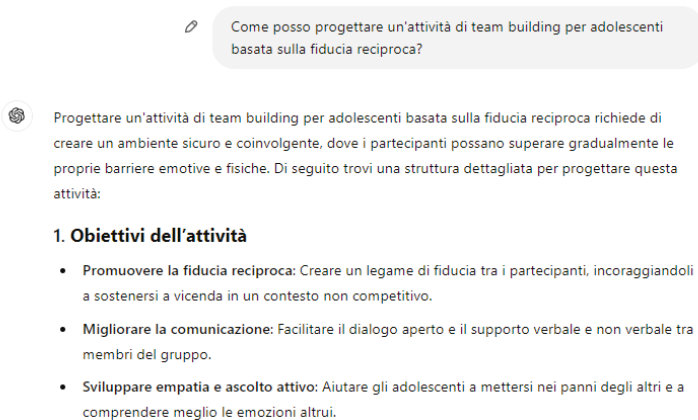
Come posso progettare un'attività di team building per adolescenti basata sulla fiducia reciproca?

Progettare un'attività di team building per adolescenti basata sulla fiducia reciproca richiede di creare un ambiente sicuro e coinvolgente, dove i partecipanti possano superare gradualmente le proprie barriere emotive e fisiche. Di seguito trovi una struttura dettagliata per progettare questa attività:

1. **Obiettivi dell'attività**

- **Promuovere la fiducia reciproca**: Creare un legame di fiducia tra i partecipanti, incoraggiandoli a sostenersi a vicenda in un contesto non competitivo.
- **Migliorare la comunicazione**: Facilitare il dialogo aperto e il supporto verbale e non verbale tra membri del gruppo.
- **Sviluppare empatia e ascolto attivo**: Aiutare gli adolescenti a mettersi nei panni degli altri e a comprendere meglio le emozioni altrui.